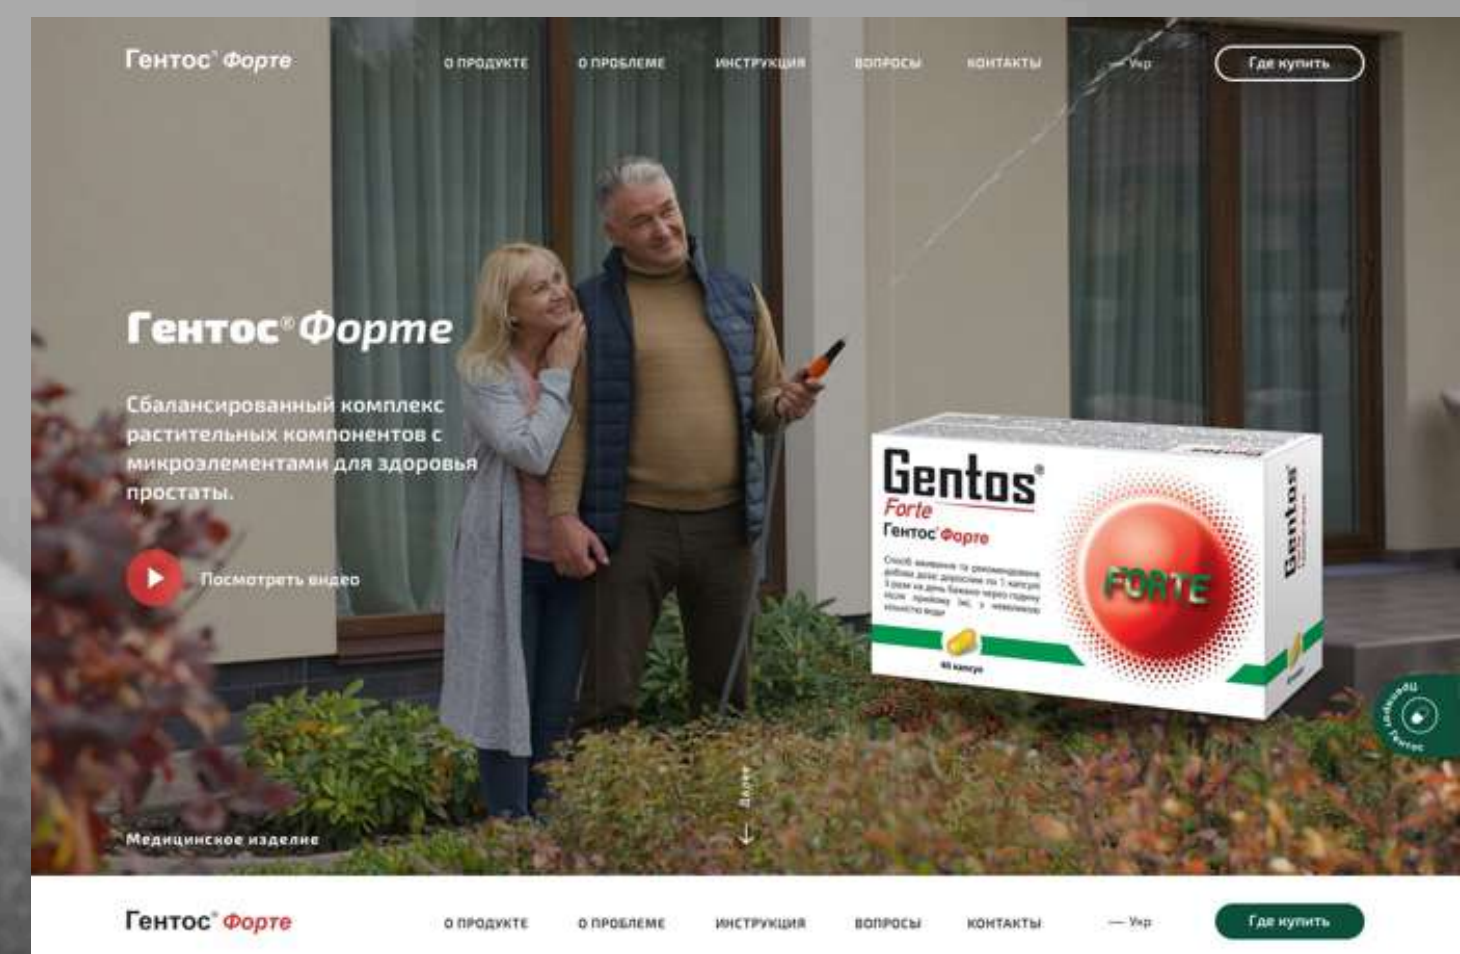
Гентос® Форте

О ПРОДУКТЕ О ПРОБЛЕМЕ ИНСТРУКЦИЯ ВОПРОСЫ КОНТАКТЫ — Укр Где купить

Гентос® Форте

Сбалансированный комплекс растительных компонентов с микроэлементами для здоровья простаты.

Посмотреть видео

Gentos® Forte
Гентос® Форте
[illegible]
60 капсул
FORTE
Gentos

Далее

Медицинское изделие

Гентос® Форте

О ПРОДУКТЕ О ПРОБЛЕМЕ ИНСТРУКЦИЯ ВОПРОСЫ КОНТАКТЫ — Укр Где купить